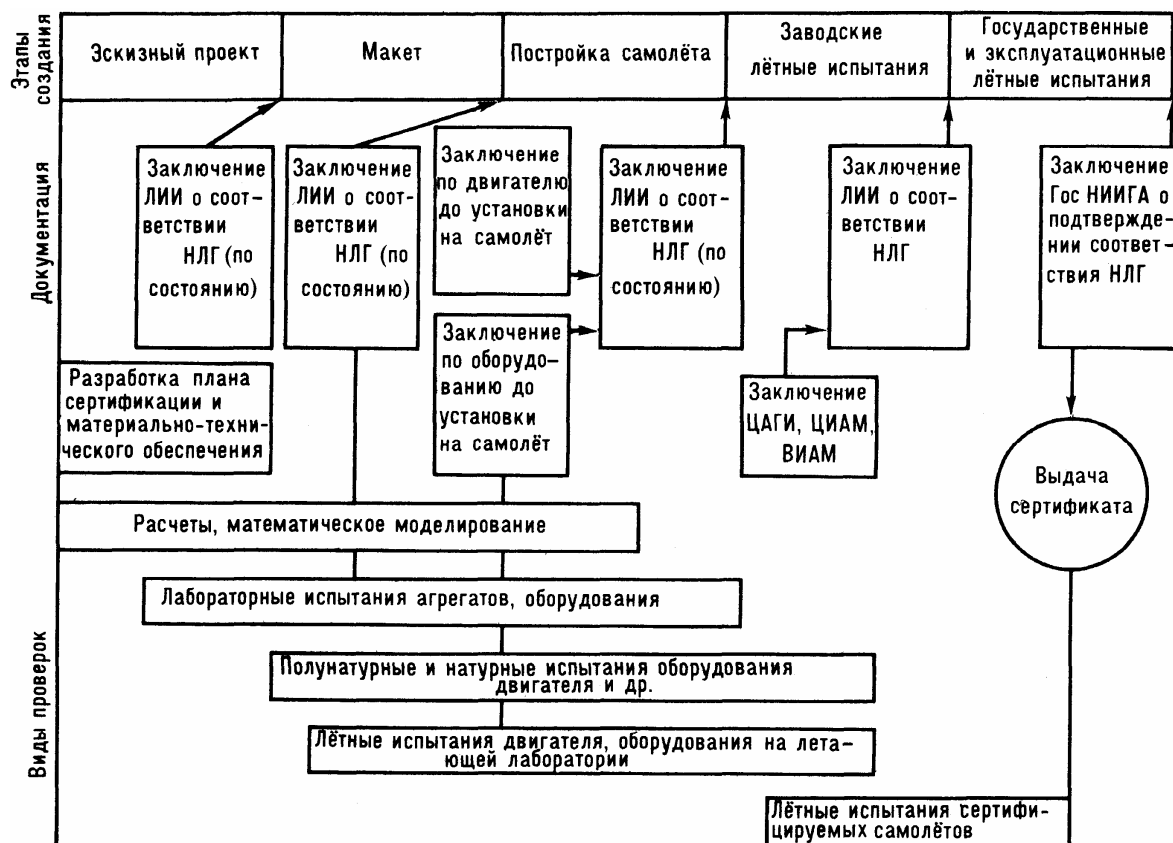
Этапы создания

Эскизный проект

Макет

Постройка самолёта

Заводские лётные испытания

Государственные и эксплуатационные лётные испытания

Документация

Заключение ЛИИ о соответствии НЛГ (по состоянию)

Заключение ЛИИ о соответствии НЛГ (по состоянию)

Заключение по двигателю до установки на самолёт

Заключение ЛИИ о соответствии НЛГ (по состоянию)

Заключение ЛИИ о соответствии НЛГ

Заключение Гос НИИГА о подтверждении соответствия НЛГ

Заключение по оборудованию до установки на самолёт

Разработка плана сертификации и материально-технического обеспечения

Заключение ЦАГИ, ЦИАМ, ВИАМ

Выдача сертификата

Виды проверок

Расчеты, математическое моделирование

Лабораторные испытания агрегатов, оборудования

Полунатурные и натурные испытания оборудования двигателя и др.

Лётные испытания двигателя, оборудования на летающей лаборатории

Лётные испытания сертифицируемых самолётов